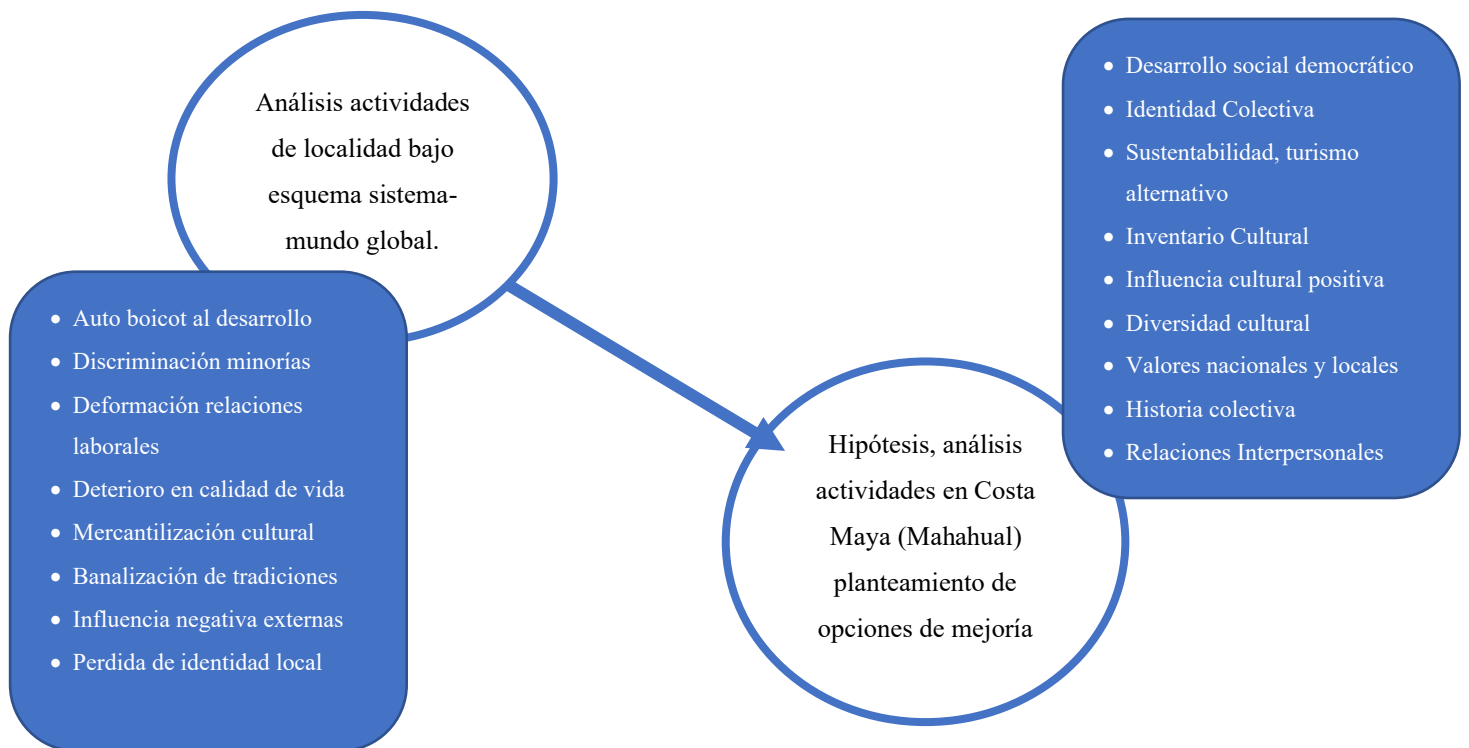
Análisis actividades de localidad bajo esquema sistema-mundo global.

- Auto boicot al desarrollo
- Discriminación minorías
- Deformación relaciones laborales
- Deterioro en calidad de vida
- Mercantilización cultural
- Banalización de tradiciones
- Influencia negativa externas
- Perdida de identidad local

- Desarrollo social democrático
- Identidad Colectiva
- Sustentabilidad, turismo alternativo
- Inventario Cultural
- Influencia cultural positiva
- Diversidad cultural
- Valores nacionales y locales
- Historia colectiva
- Relaciones Interpersonales

Hipótesis, análisis actividades en Costa Maya (Mahahual) planteamiento de opciones de mejoría